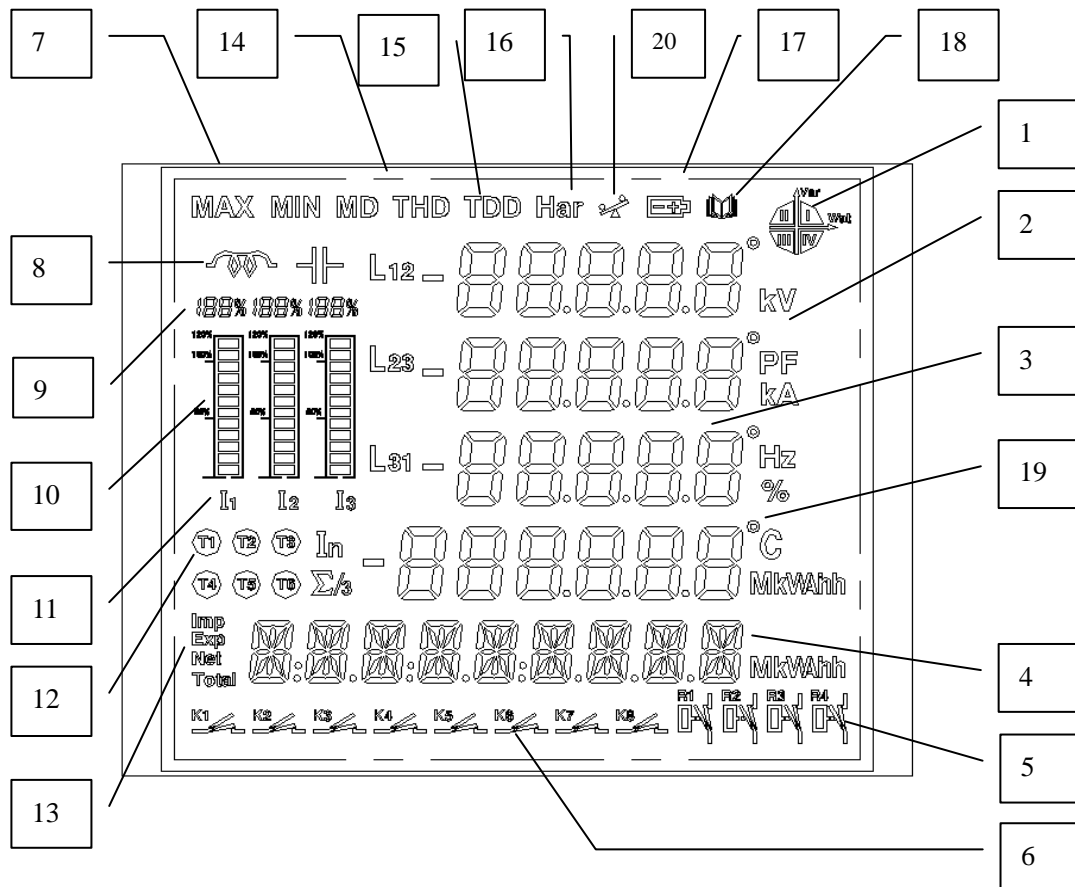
7
14
15
16
20
17
18
1
2
8
9
3
10
19
11
12
4
13
5
6

MAX MIN MD THD TDD Har

Var
II I
III IV
Wat

L12
kV
188% 188% 188%
120%
100%
50%
L23
PF
kA
L31
Hz
%
I1 I2 I3
T1 T2 T3 In
T4 T5 T6 $\Sigma/3$
°C
MkVAhh
Imp
Exp
Net
Total
MkVAhh
R1 R2 R3 R4
K1 K2 K3 K4 K5 K6 K7 K8